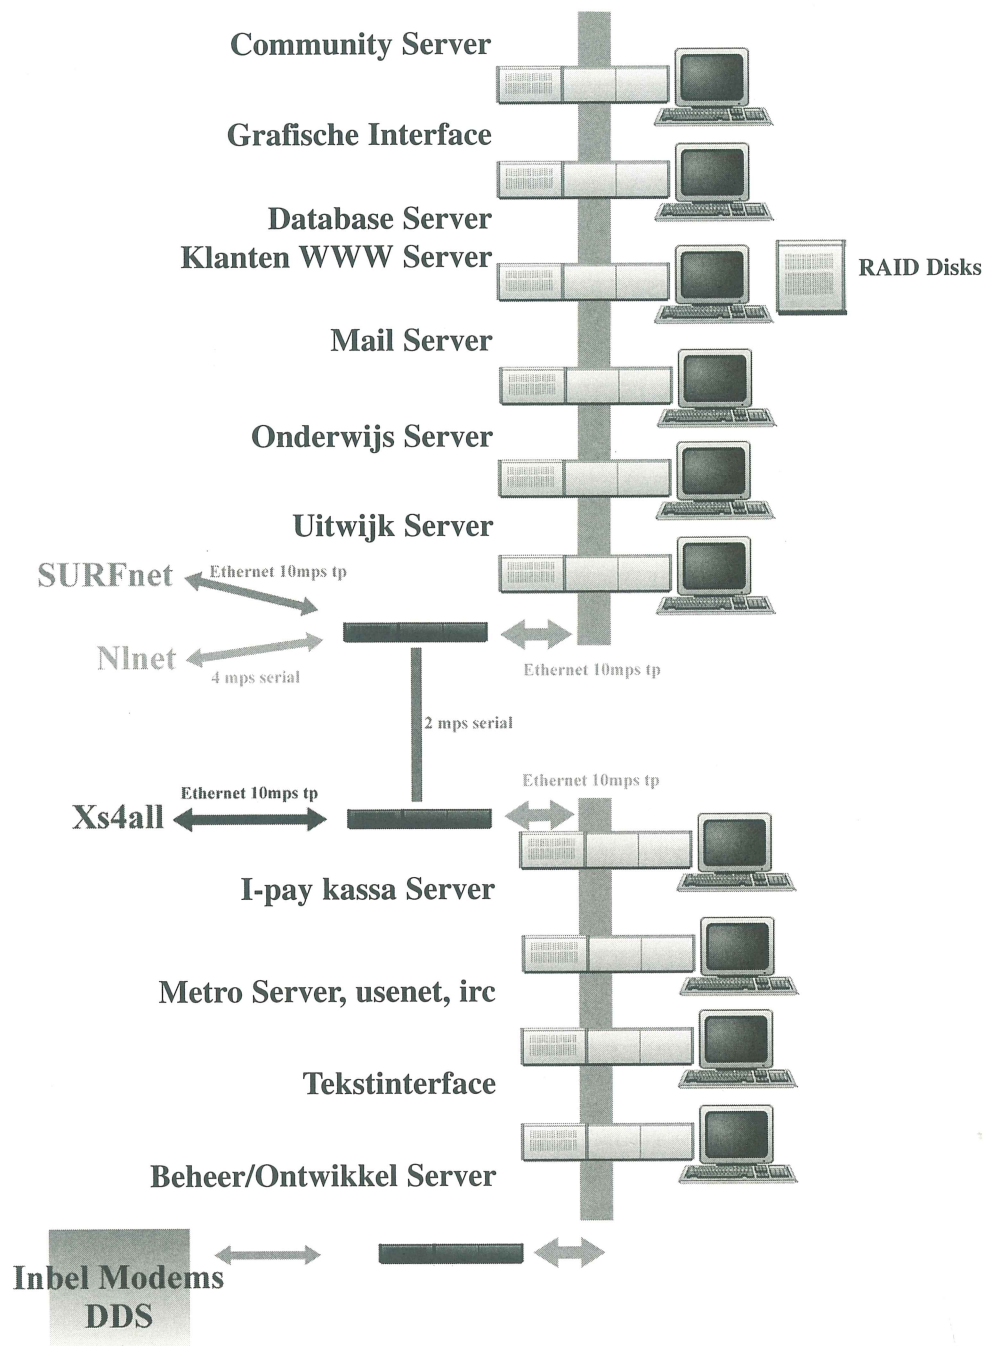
Community Server

Grafische Interface

Database Server
Klanten WWW Server

RAID Disks

Mail Server

Onderwijs Server

Uitwijk Server

SURFnet

Ethernet 10mps tp

Nlnet

4 mps serial

Ethernet 10mps tp

2 mps serial

Ethernet 10mps tp

Ethernet 10mps tp

Xs4all

I-pay kassa Server

Metro Server, usenet, irc

Tekstinterface

Beheer/Ontwikkel Server

Inbel Modems
DDS